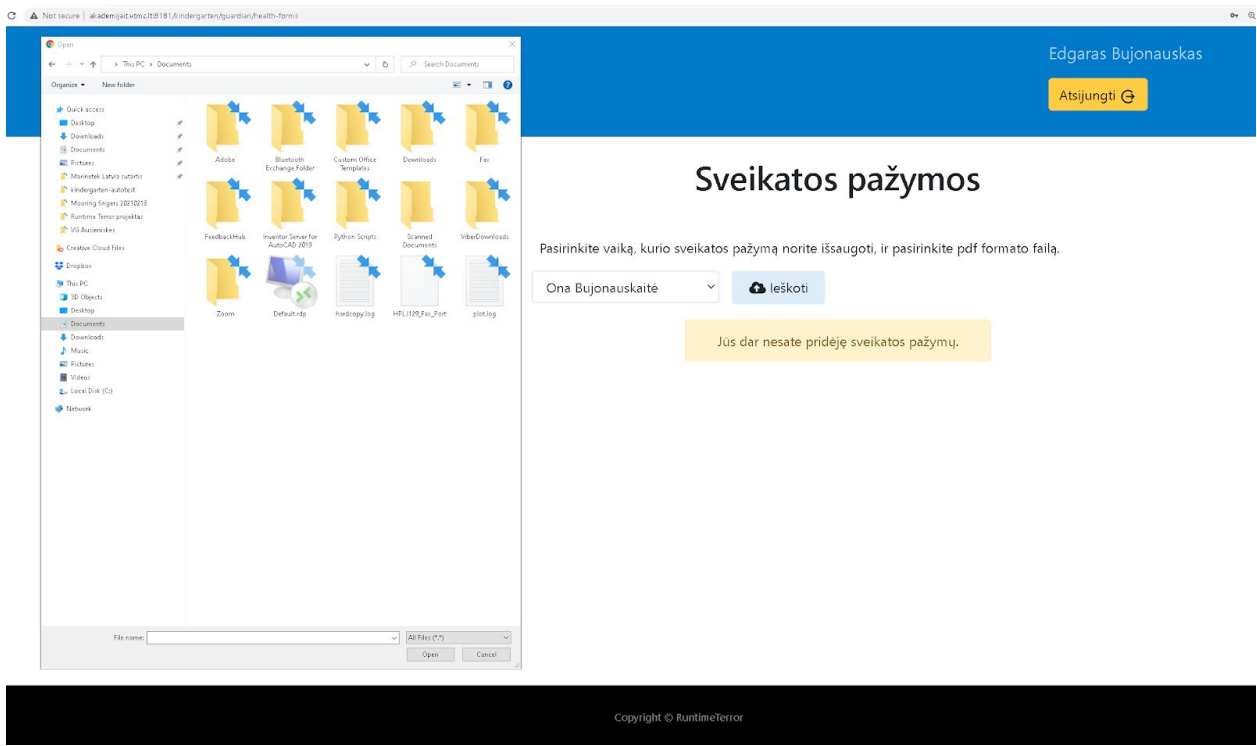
Not secure | akademijait.vtmc.lt:8181/kindergarten/guardian/health-forms

Open

This PC › Documents

Search Documents

Organize ▾ New folder

Quick access
Desktop
Downloads
Documents
Pictures
Marinetek Latvia sutartis
kindergarten-autotest
Mooring fingers 20210218
Runtime Terror projektas
VG Auciemskes
Creative Cloud Files
Dropbox
This PC
3D Objects
Desktop
Documents
Downloads
Music
Pictures
Videos
Local Disk (C:)
Network

Adobe
Bluetooth Exchange Folder
Custom Office Templates
Downloads
Fax
FeedbackHub
Inventor Server for AutoCAD 2019
Python Scripts
Scanned Documents
ViberDownloads
Zoom
Default.rdp
hardcopy.log
HPLJ129_Fax_Port
plot.log

File name:
All Files (*.*)
Open
Cancel

Edgaras Bujonauskas

Atsijungti

Sveikatos pažymos

Pasirinkite vaiką, kurio sveikatos pažymą norite išsaugoti, ir pasirinkite pdf formato failą.

Ona Bujonauskaitė

Ieškoti

Jūs dar nesate pridėję sveikatos pažymų.

Copyright © RuntimeTerror